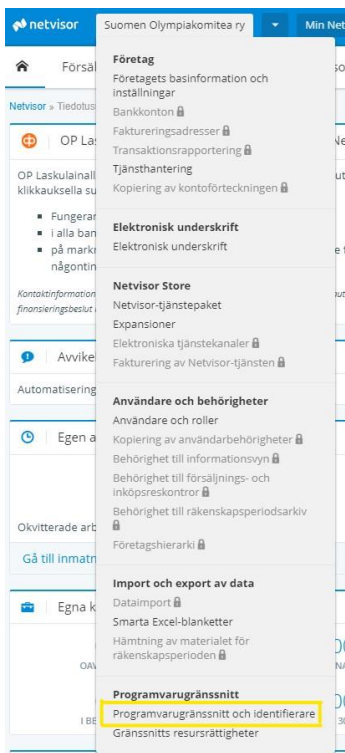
netvisor
Suomen Olympiakomitea ry
Min Net

Försä
Netvisor › Tiedotus
OP Las
OP Laskulainal
klikkauksella su
Fungerar
i alla ban
på markn
någontin
Kontaktinformation
finansieringsbeslut
Avvike
Automatisering
Egen a
Okvitterade arb
Gå till inmatn
Egna k
OAV
I BE

Företag
Företagets basinformation och inställningar
Bankkonton
Faktureringsadresser
Transaktionsrapportering
Tjänsthantering
Kopiering av kontoförteckningen

Elektronisk underskrift
Elektronisk underskrift

Netvisor Store
Netvisor-tjänstepaket
Expansioner
Elektroniska tjänstekanaler
Fakturering av Netvisor-tjänsten

Användare och behörigheter
Användare och roller
Kopiering av användarbehörigheter
Behörighet till informationsvyn
Behörighet till försäljnings- och inköpsreskontror
Behörighet till räkenskapsperiodsarkiv
Företagshierarki

Import och export av data
Dataimport
Smarta Excel-blanketter
Hämtning av materialet för räkenskapsperioden

Programvarugränssnitt
Programvarugränssnitt och identifierare
Gränssnitts resursrättigheter